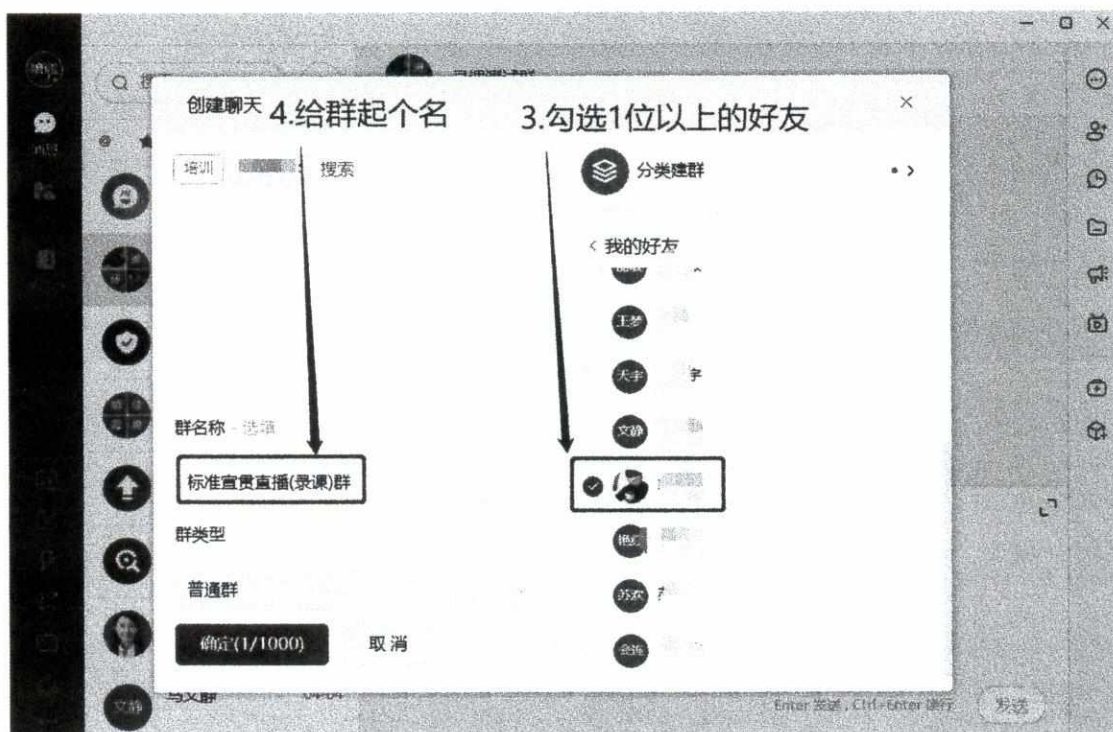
创建聊天 4.给群起个名

3.勾选1位以上的好友

培训 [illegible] 搜索

分类建群

‹ 我的好友

王梦

天宇 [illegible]宇

文静

艳

苏农

会连

群名称 - 选填

标准宣贯直播(录课)群

群类型

普通群

确定(1/1000) 取消

马文静

Enter 发送，Ctrl+Enter 换行

发送